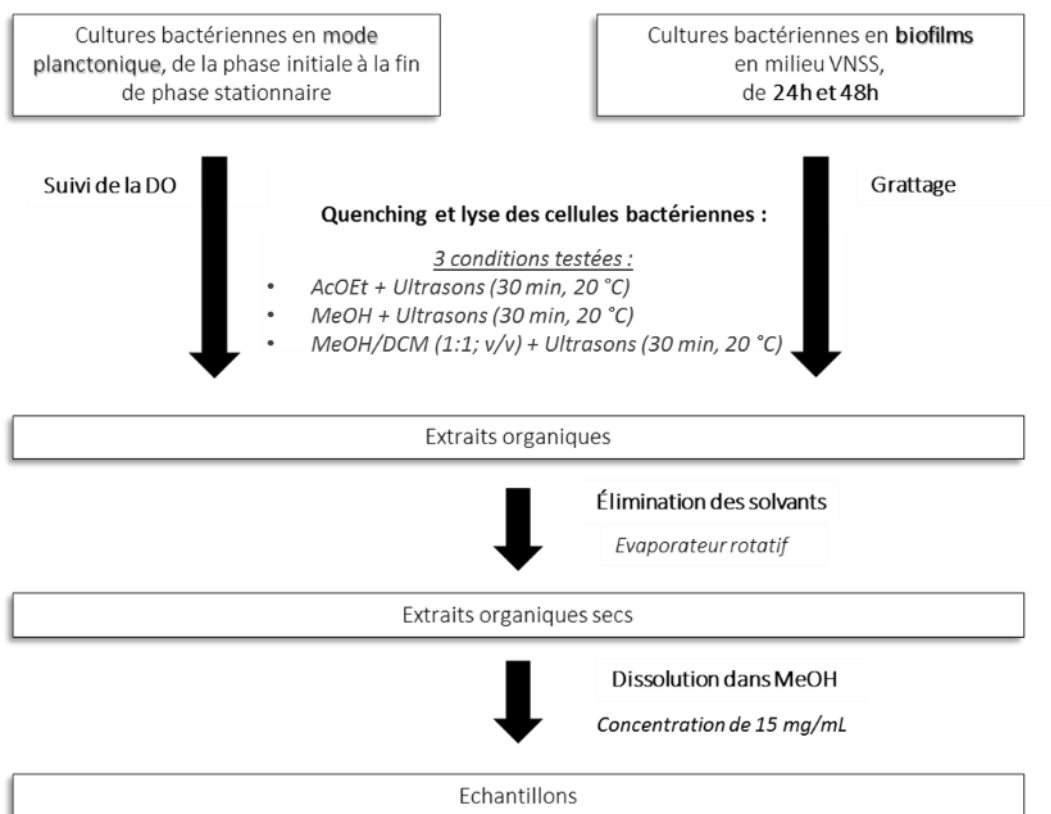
Cultures bactériennes en mode planctonique, de la phase initiale à la fin de phase stationnaire

Cultures bactériennes en biofilms en milieu VNSS, de 24h et 48h

Suivi de la DO

Grattage

Quenching et lyse des cellules bactériennes :

3 conditions testées :
• AcOEt + Ultrasons (30 min, 20 °C)
• MeOH + Ultrasons (30 min, 20 °C)
• MeOH/DCM (1:1; v/v) + Ultrasons (30 min, 20 °C)

Extraits organiques

Élimination des solvants
Evaporateur rotatif

Extraits organiques secs

Dissolution dans MeOH
Concentration de 15 mg/mL

Echantillons